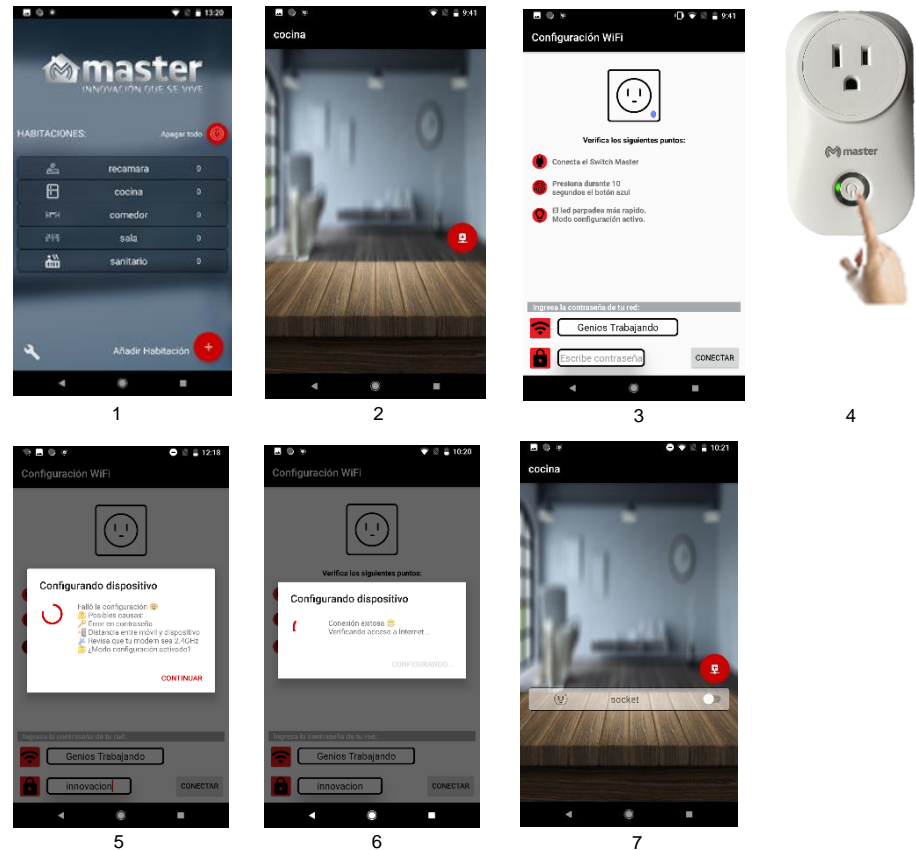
13:20

master
INNOVACIÓN QUE SE VIVE

HABITACIONES:
Apagar todo

recamara 0
cocina 0
comedor 0
sala 0
sanitario 0

Añadir Habitación

1

9:41
cocina

2

9:41
Configuración WiFi

Verifica los siguientes puntos:

Conecta el Switch Master

Presiona durante 10 segundos el botón azul

El led parpadea más rapido. Modo configuración activo.

Ingresa la contraseña de tu red:
Genios Trabajando
Escribe contraseña
CONECTAR

3

master

4

12:18
Configuración WiFi

Configurando dispositivo
Falló la configuración
Posibles causas:
Error en contraseña
Distancia entre móvil y dispositivo
Revisa que tu modem sea 2.4GHz
¿Modo configuración activado?
CONTINUAR

Ingresa la contraseña de tu red:
Genios Trabajando
innovacion
CONECTAR

5

10:20
Configuración WiFi

Verifica los siguientes puntos:

Configurando dispositivo
Conexión exitosa
Verificando acceso a Internet...
CONFIGURANDO...

Ingresa la contraseña de tu red:
Genios Trabajando
innovacion
CONECTAR

6

10:21
cocina

socket

7